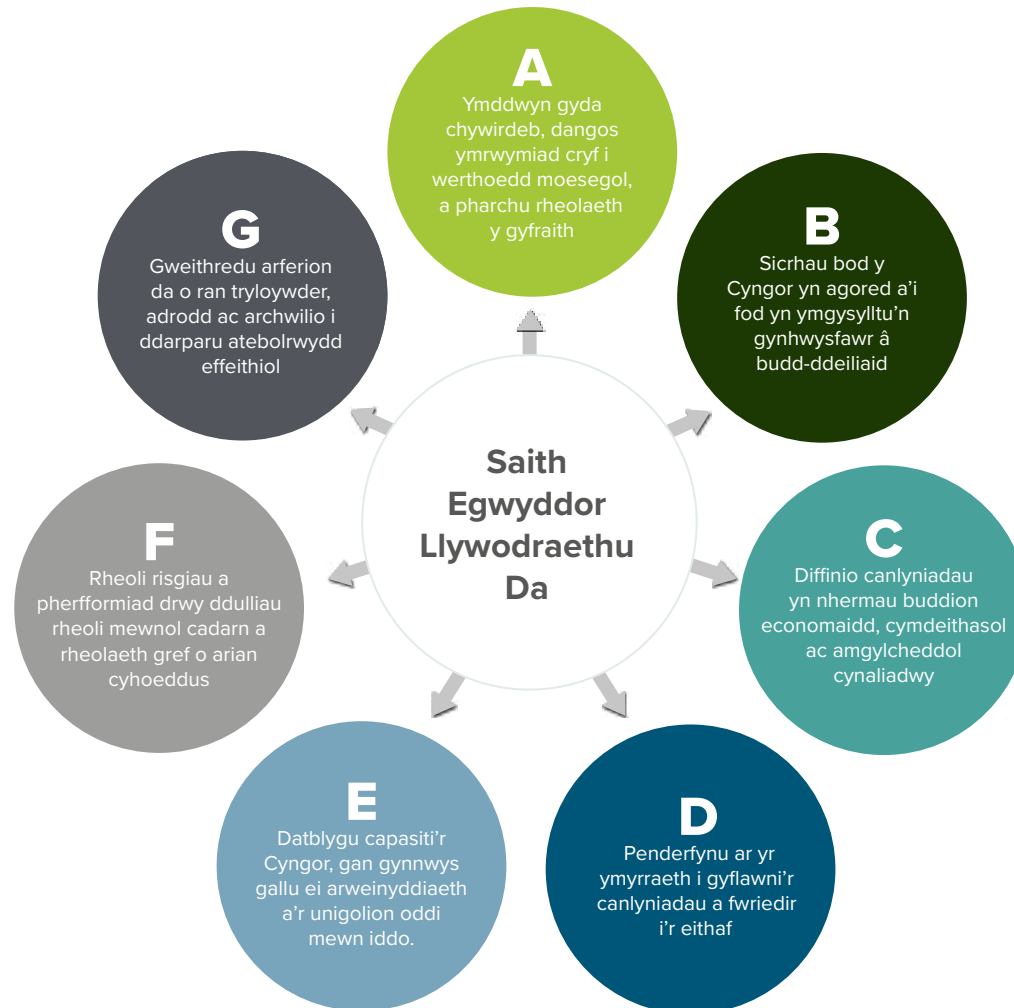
A
Ymddwyn gyda chywirdeb, dangos ymrwymiad cryf i werthoedd moesegol, a pharchu rheolaeth y gyfraith

B
Sicrhau bod y Cyngor yn agored a'i fod yn ymgysylltu'n gynhwysfawr â budd-ddeiliaid

C
Diffinio canlyniadau yn nhermau buddion economaidd, cymdeithasol ac amgylcheddol cynaliadwy

D
Penderfynu ar yr ymyrraeth i gyflawni'r canlyniadau a fwriedir i'r eithaf

E
Datblygu capasiti'r Cyngor, gan gynnwys gallu ei arweinyddiaeth a'r unigolion oddi mewn iddo.

F
Rheoli risgiau a pherfformiad drwy ddulliau rheoli mewnol cadarn a rheolaeth gref o arian cyhoeddus

G
Gweithredu arferion da o ran tryloywder, adrodd ac archwilio i ddarparu atebolrwydd effeithiol

Saith Egwyddor Llywodraethu Da